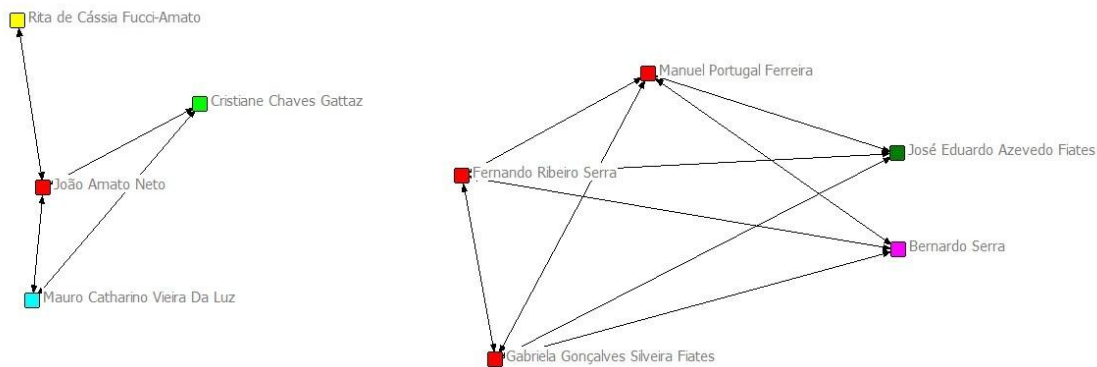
Rita de Cássia Fucci-Amato

Cristiane Chaves Gattaz

João Amato Neto

Mauro Catharino Vieira Da Luz

Manuel Portugal Ferreira

Fernando Ribeiro Serra

José Eduardo Azevedo Fiates

Bernardo Serra

Gabriela Gonçalves Silveira Fiates